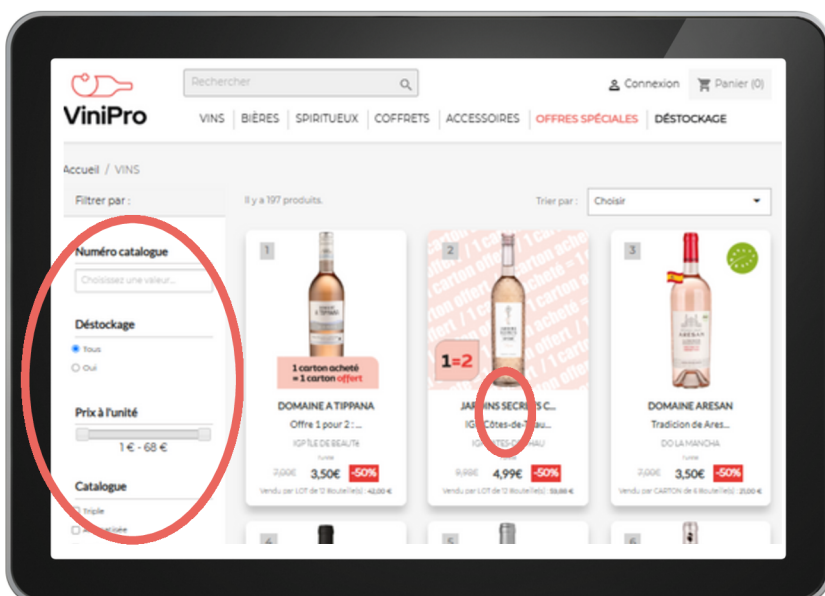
VиниPro

Rechercher

Connexion Panier (0)

VINS | BIÈRES | SPIRITUEUX | COFFRETS | ACCESSOIRES | OFFRES SPÉCIALES | DÉSTOCKAGE

Accueil / VINS

Filtrer par :

Il y a 197 produits.

Trier par : Choisir

Numéro catalogue

Choisissez une valeur...

Déstockage

Tous

Oui

Prix à l'unité

1 € - 68 €

Catalogue

Triple

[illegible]

1

1 carton acheté = 1 carton offert

DOMAINE A TIPPANA

Offre 1 pour 2 : ...

IGP ÎLE DE BEAUTÉ

7,00€ 3,50€ -50%

Vendu par LOT de 12 Bouteille(s) : 42,00 €

2

1 carton acheté = 1 carton offert

1=2

JARDINS SECRETS C...

IGP Côtes-de-Thau...

IGP CÔTES-DE-THAU

9,98€ 4,99€ -50%

Vendu par LOT de 12 Bouteille(s) : 59,88 €

3

DOMAINE ARESAN

Tradicion de Ares...

DO LA MANCHA

7,00€ 3,50€ -50%

Vendu par CARTON de 6 Bouteille(s) : 21,00 €

4

5

6